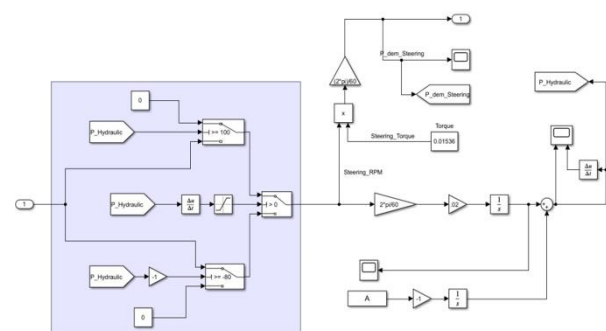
1

P_dem_Steering

P_dem_Steering

P_Hydraulic

2*pi/60

x

Steering_Torque

Torque

0.01536

0

P_Hydraulic

u1 >= 100

Steering_RPM

1

P_Hydraulic

$\frac{\Delta u}{\Delta t}$

u2 > 0

2*pi/60

.02

$\frac{1}{s}$

$\frac{\Delta u}{\Delta t}$

P_Hydraulic

-1

u2 >= -80

0

A

-1

$\frac{1}{s}$